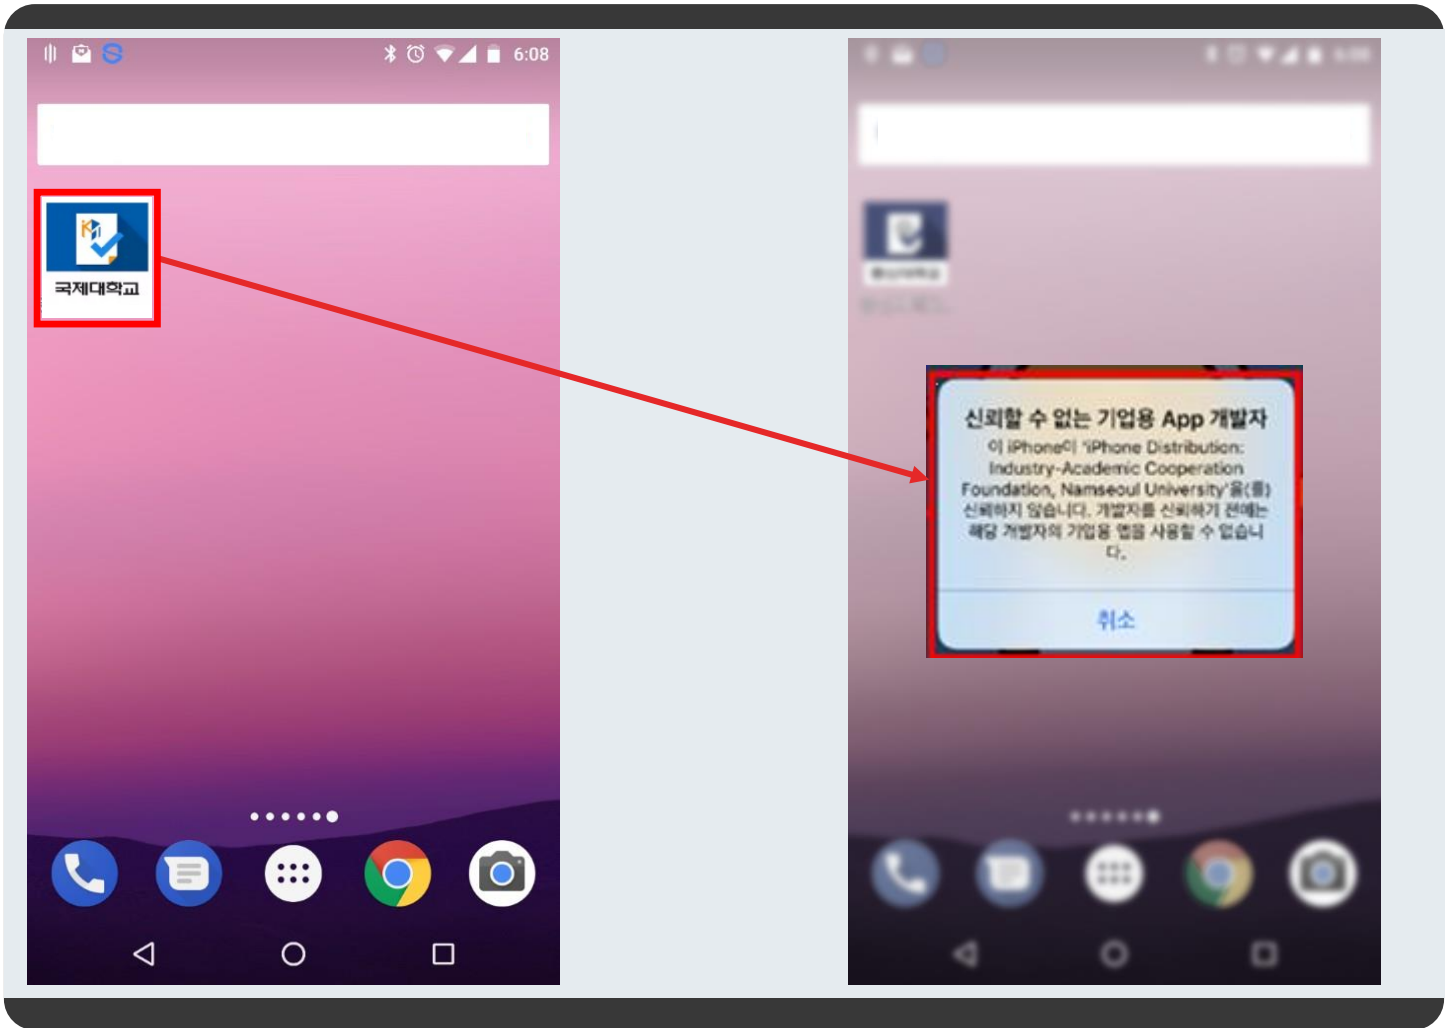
6:08

국제대학교

신뢰할 수 없는 기업용 App 개발자

이 iPhone이 'iPhone Distribution: Industry-Academic Cooperation Foundation, Namseoul University'을(를) 신뢰하지 않습니다. 개발자를 신뢰하기 전에는 해당 개발자의 기업용 앱을 사용할 수 없습니다.

취소